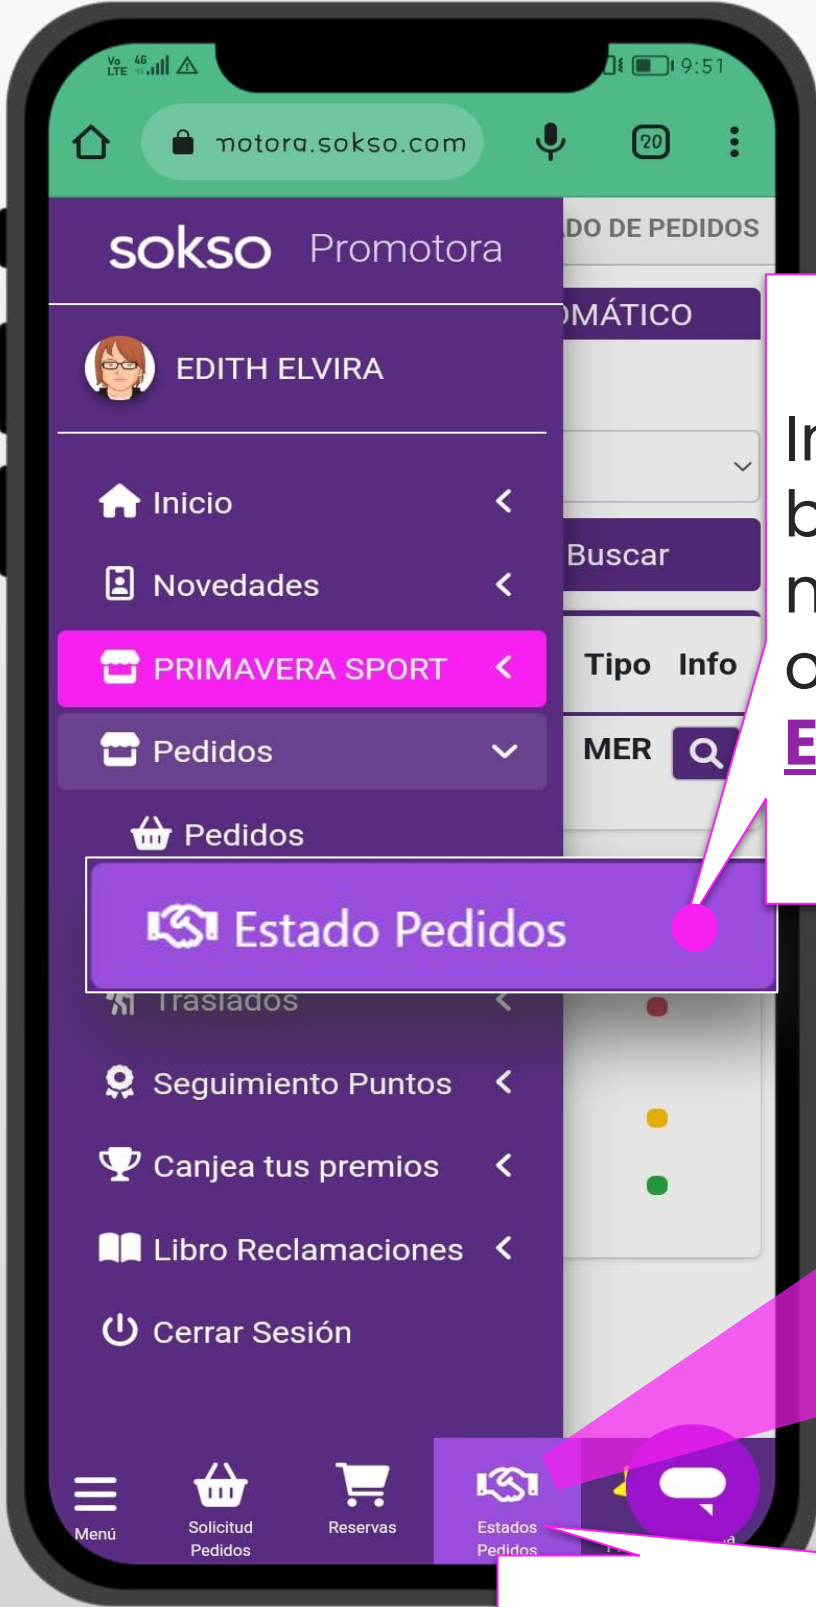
Vo LTE 4G 9:51

motora.sokso.com

20

sokso Promotora

EDITH ELVIRA

Inicio

Novedades

PRIMAVERA SPORT

Pedidos

Pedidos

Estado Pedidos

Traslados

Seguimiento Puntos

Canjea tus premios

Libro Reclamaciones

Cerrar Sesión

DO DE PEDIDOS

MÁTICO

Buscar

Tipo Info

MER

In
b
n
o
E

Menú

Solicitud Pedidos

Reservas

Estados Pedidos